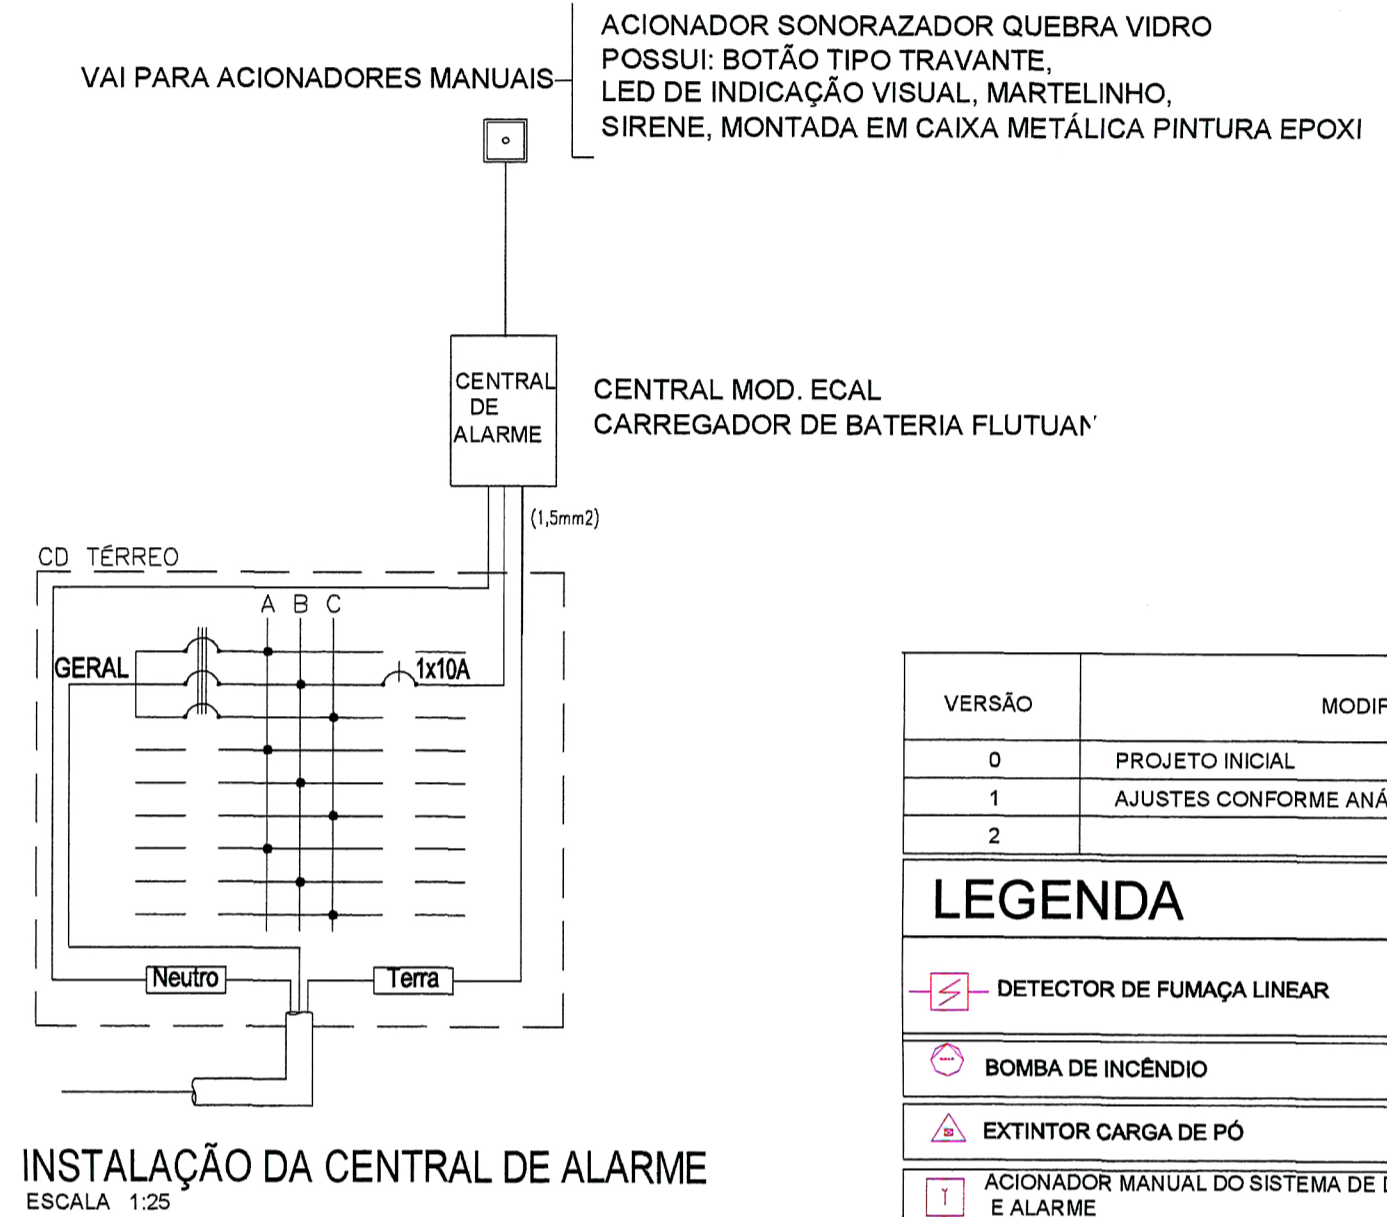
ACIONADOR SONORAZADOR QUEBRA VIDRO
POSSUI: BOTÃO TIPO TRAVANTE,
LED DE INDICAÇÃO VISUAL, MARTELINHO,
SIRENE, MONTADA EM CAIXA METÁLICA PINTURA EPOXI

VAI PARA ACIONADORES MANUAIS

CENTRAL DE ALARME

CENTRAL MOD. ECAL
CARREGADOR DE BATERIA FLUTUAN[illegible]

(1,5mm2)

CD TÉRREO

A B C

GERAL

1x10A

Neutro

Terra

INSTALAÇÃO DA CENTRAL DE ALARME
ESCALA 1:25

| VERSÃO | MODIF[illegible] |
|---|---|
| 0 | PROJETO INICIAL |
| 1 | AJUSTES CONFORME ANÁ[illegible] |
| 2 | |

LEGENDA

DETECTOR DE FUMAÇA LINEAR

BOMBA DE INCÊNDIO

EXTINTOR CARGA DE PÓ

ACIONADOR MANUAL DO SISTEMA DE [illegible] E ALARME